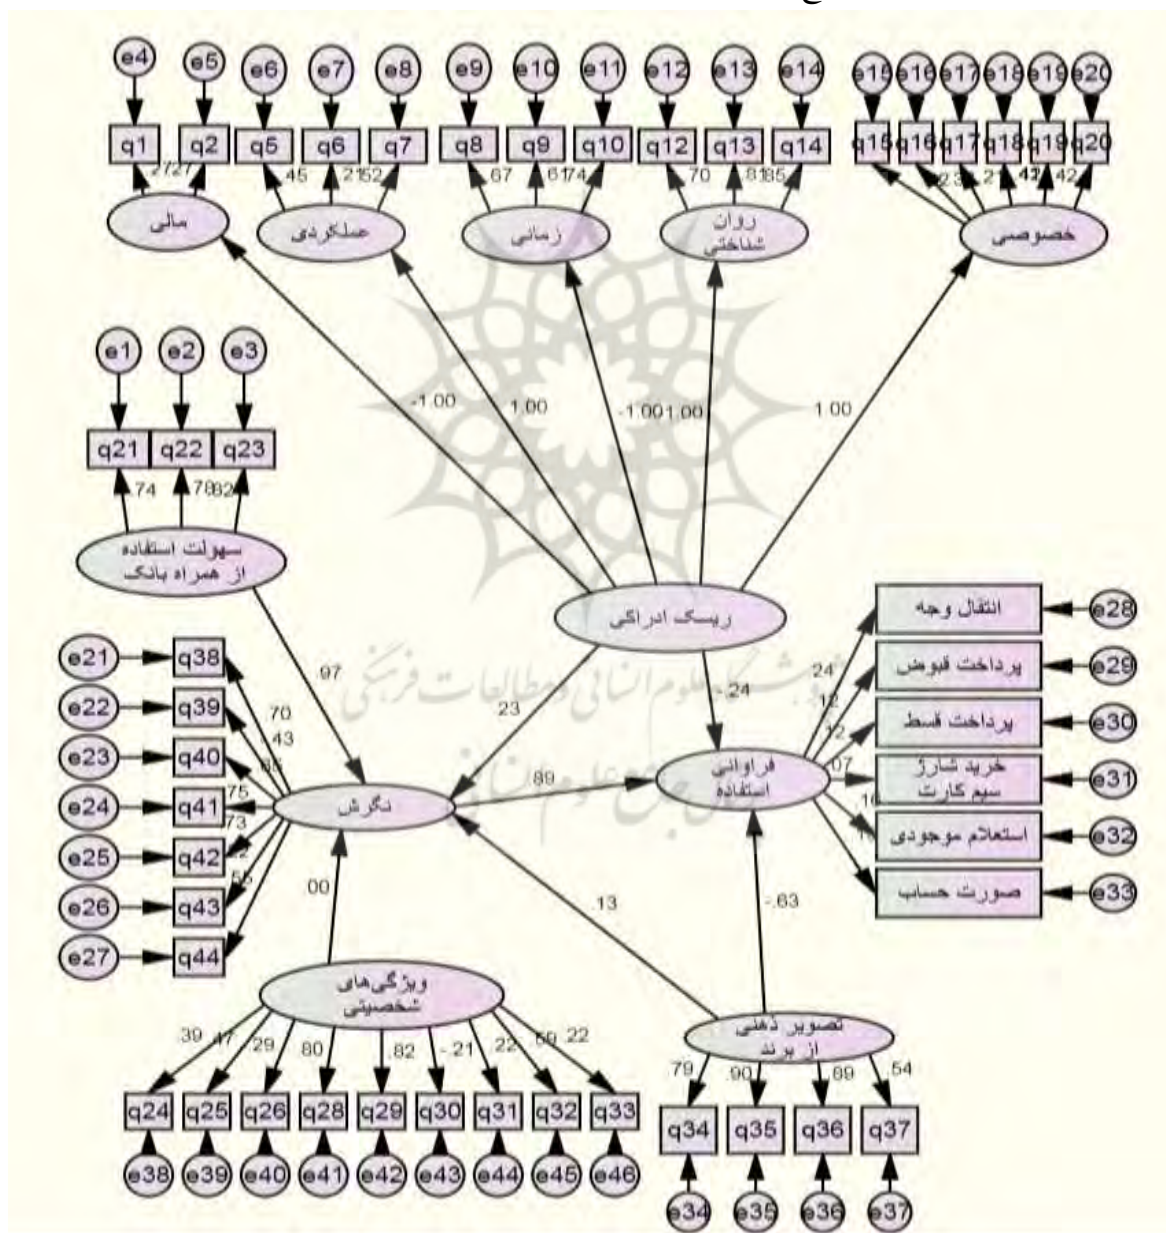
e4 e5 e6 e7 e8 e9 e10 e11 e12 e13 e14 e15 e16 e17 e18 e19 e20

q1 q2 q5 q6 q7 q8 q9 q10 q12 q13 q14 q15 q16 q17 q18 q19 q20

.27 .27 .45 .21 .52 .67 .61 .74 .70 .81 .85 .23 .21 .42 .42

مالی
عملکردی
زمانی
روان شناختی
خصوصی

-1.00 1.00 -1.00 1.00 1.00

e1 e2 e3

q21 q22 q23

.74 .78 .82

سهولت استفاده از همراه بانک

ریسک ادراکی

انتقال وجه
پرداخت قبوض
پرداخت قسط
خرید شارژ سیم کارت
استعلام موجودی
صورت حساب

e28 e29 e30 e31 e32 e33

.24 .12 .12 .07 .16 .11

.97 .23 -.24

e21 e22 e23 e24 e25 e26 e27

q38 q39 q40 q41 q42 q43 q44

.70 .43 .66 .75 .73 .72 .55

نگرش

.89

فراوانی استفاده

.00 .13 -.63

ویژگی‌های شخصیتی

.39 .47 .29 .80 .82 -.21 .22 .59 .22

q24 q25 q26 q28 q29 q30 q31 q32 q33

e38 e39 e40 e41 e42 e43 e44 e45 e46

تصویر ذهنی از برند

.79 .90 .89 .54

q34 q35 q36 q37

e34 e35 e36 e37

پژوهشگاه علوم انسانی و مطالعات فرهنگی
پرتال جامع علوم انسانی